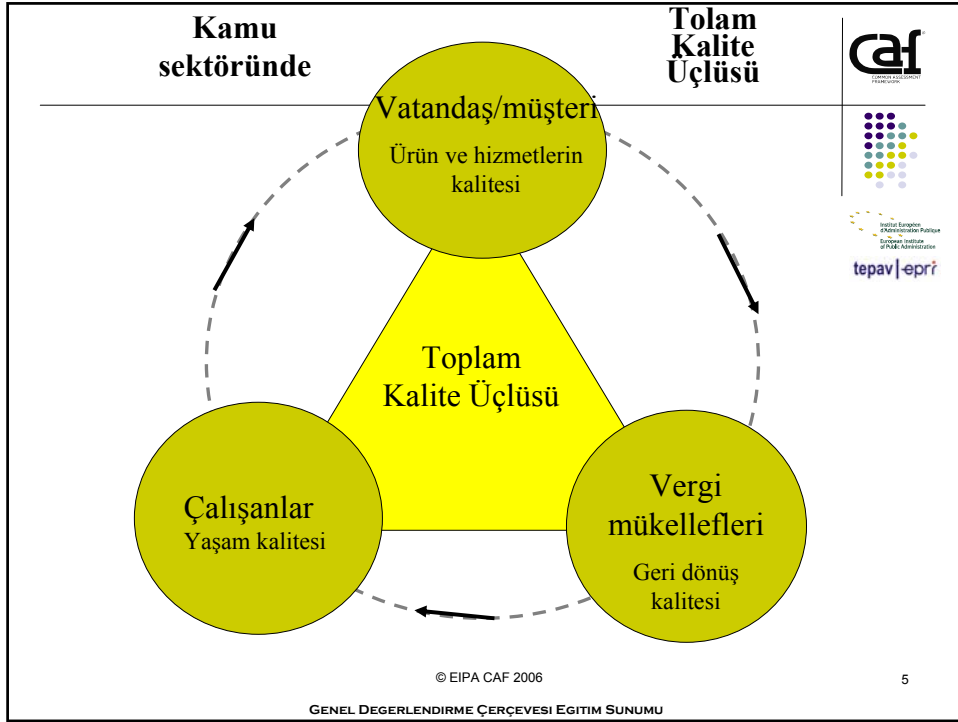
Kamu sektöründe

Tolam Kalite Üçlüsü

caf
COMMON ASSESSMENT FRAMEWORK

Institut Européen d'Administration Publique
European Institute of Public Administration

tepav | epri

Vatandaş/müşteri
Ürün ve hizmetlerin kalitesi

Toplam Kalite Üçlüsü

Çalışanlar
Yaşam kalitesi

Vergi mükellefleri
Geri dönüş kalitesi

© EIPA CAF 2006

5

Genel Degerlendirme Çerçevesi Egitim Sunumu